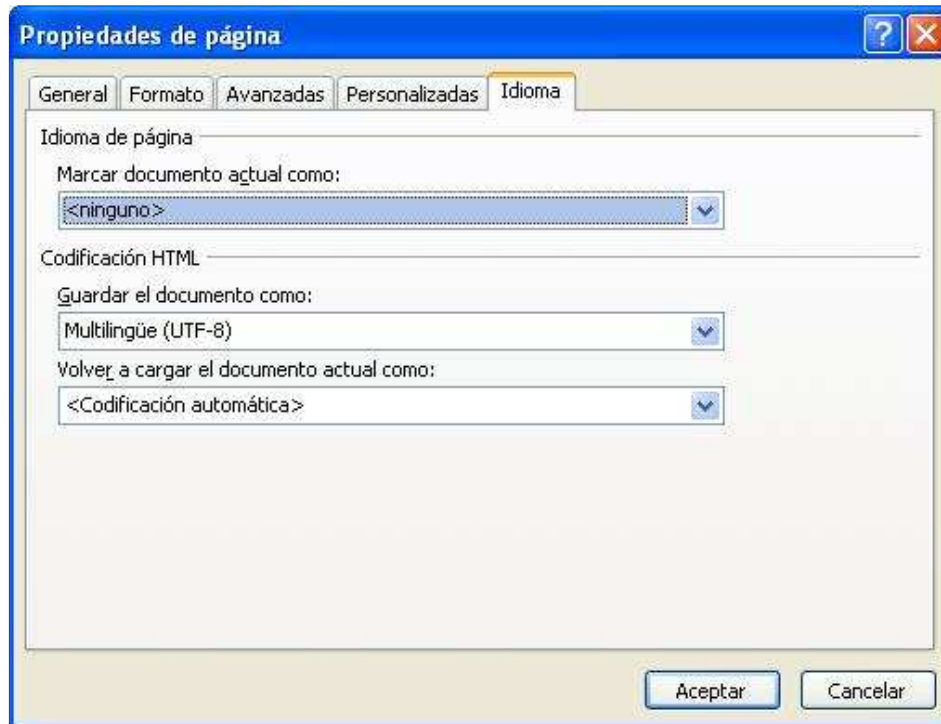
Propiedades de página

General | Formato | Avanzadas | Personalizadas | Idioma

Idioma de página

Marcar documento actual como:

<ninguno>

Codificación HTML

Guardar el documento como:

Multilingüe (UTF-8)

Volver a cargar el documento actual como:

<Codificación automática>

Aceptar | Cancelar